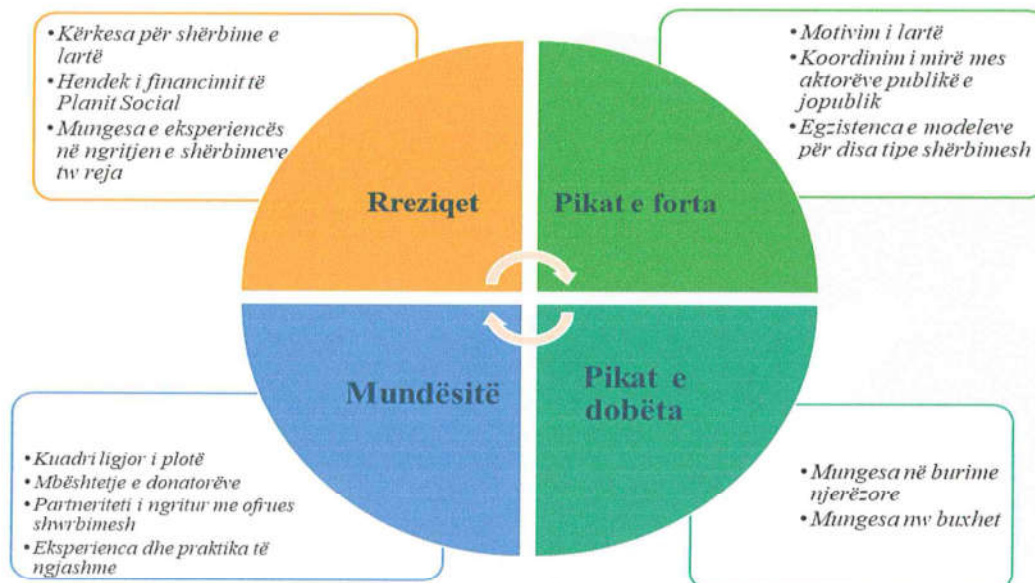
• Kërkesa për shërbime e lartë
• Hendek i financimit të Planit Social
• Mungesa e eksperiencës në ngritjen e shërbimeve tw reja

• Motivim i lartë
• Koordinim i mirë mes aktorëve publikë e jopublik
• Egzistenca e modeleve për disa tipe shërbimesh

Rreziqet

Pikat e forta

Mundësitë

Pikat e dobëta

• Kuadri ligjor i plotë
• Mbështetje e donatorëve
• Partneriteti i ngritur me ofrues shwrbimesh
• Eksperienca dhe praktika të ngjashme

• Mungesa në burime njerëzore
• Mungesa nw buxhet